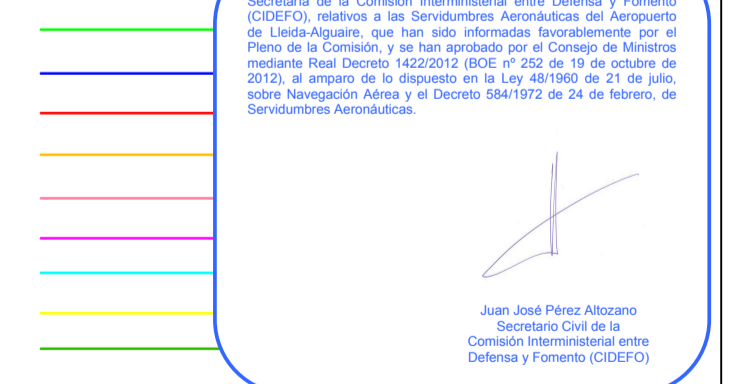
Secretaría de la Comisión Interministerial entre Defensa y Fomento (CIDEFO), relativos a las Servidumbres Aeronáuticas del Aeropuerto de Lleida-Alguaire, que han sido informadas favorablemente por el Pleno de la Comisión, y se han aprobado por el Consejo de Ministros mediante Real Decreto 1422/2012 (BOE nº 252 de 19 de octubre de 2012), al amparo de lo dispuesto en la Ley 48/1960 de 21 de julio, sobre Navegación Aérea y el Decreto 584/1972 de 24 de febrero, de Servidumbres Aeronáuticas.

Juan José Pérez Altozano
Secretario Civil de la
Comisión Interministerial entre
Defensa y Fomento (CIDEFO)